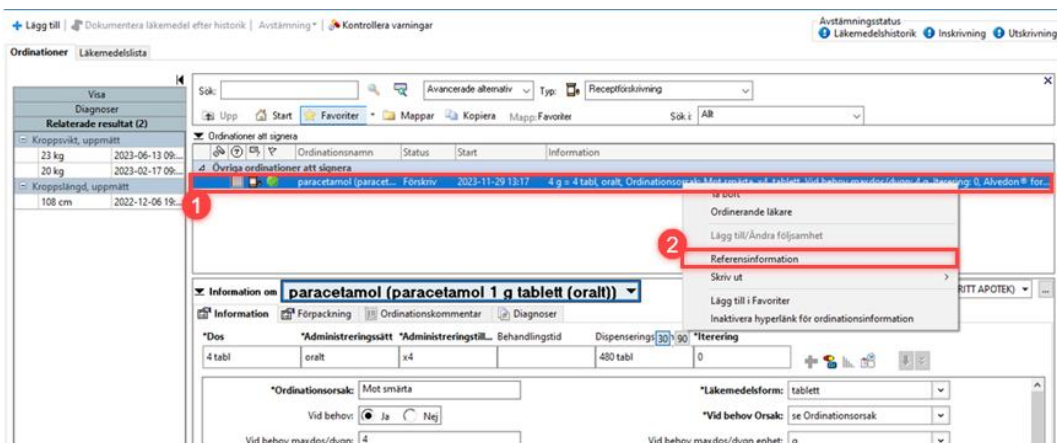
+ Lägg till | Dokumentera läkemedel efter historik | Avstämning ▾ | Kontrollera varningar

Avstämningsstatus
Läkemedelshistorik Inskrivning Utskrivning

Ordinationer Läkemedelslista

Visa
Diagnoser
Relaterade resultat (2)
Kroppsvikt, uppmätt
| 23 kg | 2023-06-13 09:... |
|---|---|
| 20 kg | 2023-02-17 09:... |

Kroppslängd, uppmätt
| 108 cm | 2022-12-06 19:... |
|---|---|

1

Sök: Avancerade alternativ Typ: Receptförskrivning
Upp Start Favoriter Mappar Kopiera Mapp: Favoriter Sök i: Allt

Ordinationer att signera

| | Ordinationsnamn | Status | Start | Information |
|---|---|---|---|---|
| Övriga ordinationer att signera | | | | |
| | paracetamol (paracet... | Förskriv | 2023-11-29 13:17 | 4 g = 4 tabl, oralt, Ordinationsorsak: Mot smärta, x4, tablett, Vid behov maxdos/dygn: 4 g, Iterering: 0, Alvedon ® för... |

Ta bort
Ordinerande läkare
Lägg till/Ändra följsamhet
2
Referensinformation
Skriv ut >
Lägg till i Favoriter
Inaktivera hyperlänk för ordinationsinformation

Information om paracetamol (paracetamol 1 g tablett (oralt)) ▾
RITT APOTEK) ▾ ...

Information Förpackning Ordinationskommentar Diagnoser

| *Dos | *Administreringssätt | *Administreringstill... | Behandlingstid | Dispenserings 30 90 | *Iterering |
|---|---|---|---|---|---|
| 4 tabl | oralt | x4 | | 480 tabl | 0 |

*Ordinationsorsak: Mot smärta
*Läkemedelsform: tablett
Vid behov: Ja Nej
*Vid behov Orsak: se Ordinationsorsak
Vid behov maxdos/dygn: 4
Vid behov maxdos/dygn enhet: g